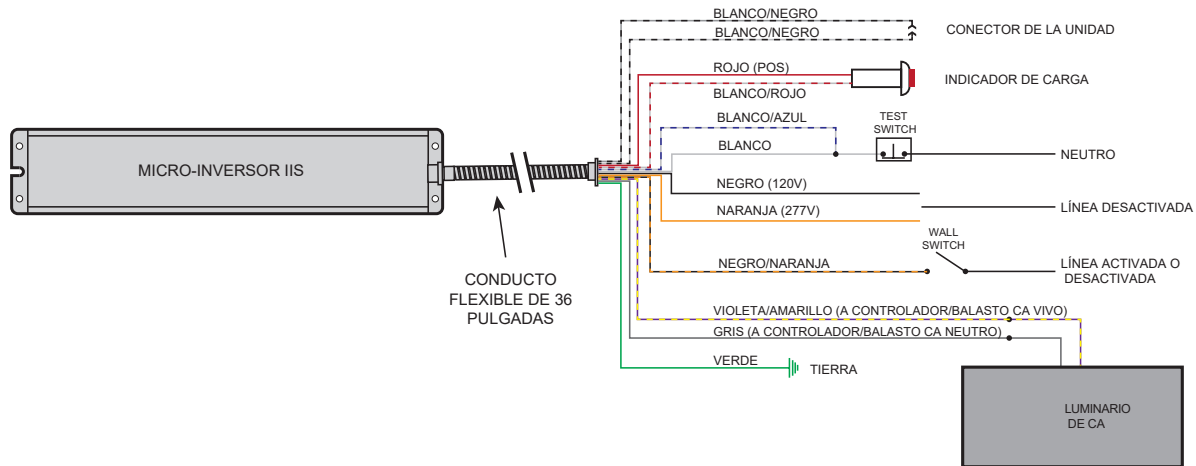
BLANCO/NEGRO
BLANCO/NEGRO
CONECTOR DE LA UNIDAD
ROJO (POS)
INDICADOR DE CARGA
BLANCO/ROJO
BLANCO/AZUL
TEST SWITCH
MICRO-INVERSOR IIS
BLANCO
NEUTRO
NEGRO (120V)
NARANJA (277V)
LÍNEA DESACTIVADA
WALL SWITCH
NEGRO/NARANJA
LÍNEA ACTIVADA O DESACTIVADA
CONDUCTO FLEXIBLE DE 36 PULGADAS
VIOLETA/AMARILLO (A CONTROLADOR/BALASTO CA VIVO)
GRIS (A CONTROLADOR/BALASTO CA NEUTRO)
VERDE
TIERRA
LUMINARIO DE CA